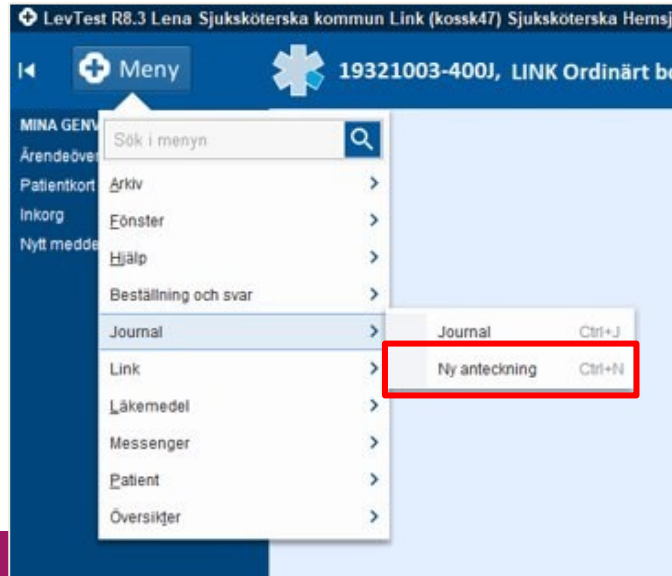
LevTest R8.3 Lena Sjuksköterska kommun Link (kossk47) Sjuksköterska Hemsj

Meny

19321003-400J, LINK Ordinärt bo

MINA GENV
Ärendeöver
Patientkort
Inkorg
Nytt medde

Sök i menyn

Arkiv
Fönster
Hjälp
Beställning och svar
Journal
Link
Läkemedel
Messenger
Patient
Översikter

Journal Ctrl+J
Ny anteckning Ctrl+N